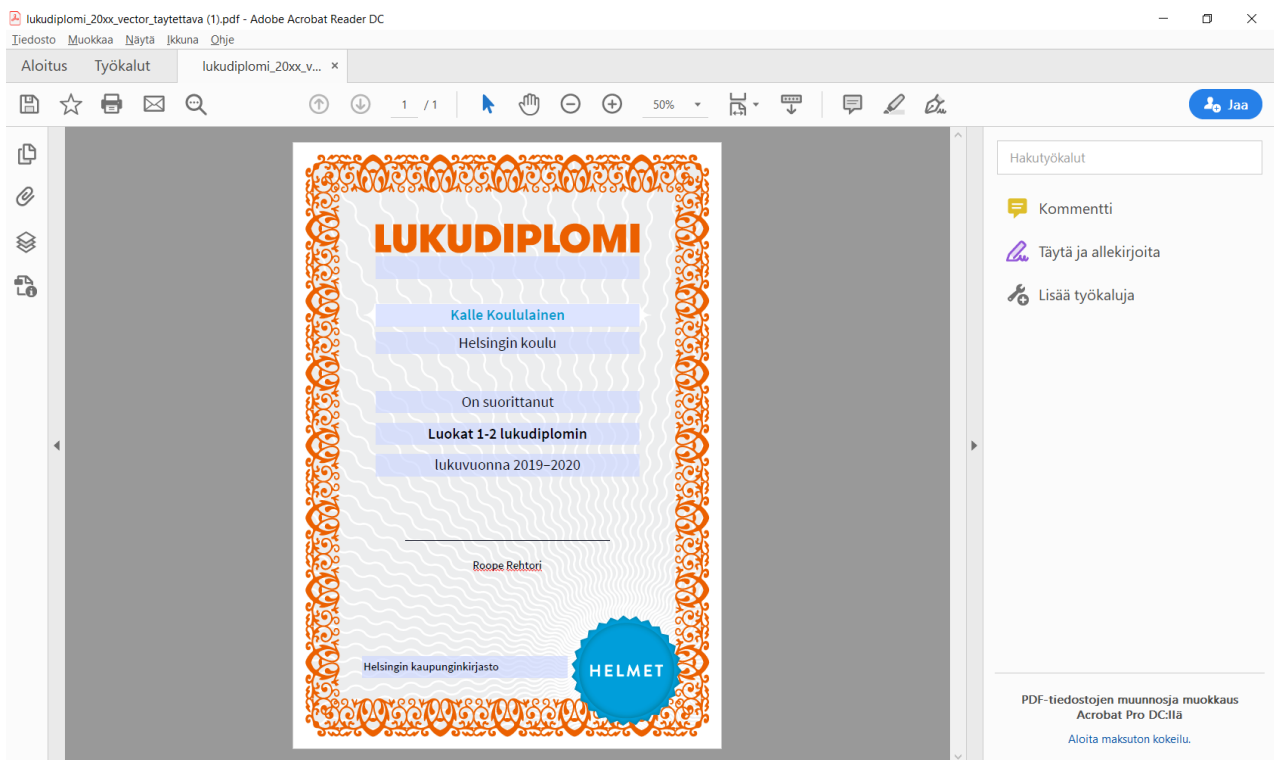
lukudiplomi_20xx_vector_taytettava (1).pdf - Adobe Acrobat Reader DC

Tiedosto Muokkaa Näytä Ikkuna Ohje

Aloitus Työkalut lukudiplomi_20xx_v... ×

1 / 1

50%

Jaa

LUKUDIPLOMI

Kalle Koululainen

Helsingin koulu

On suorittanut

Luokat 1-2 lukudiplomin

lukuvuonna 2019–2020

Roope Rehtori

Helsingin kaupunginkirjasto

HELMET

Hakutyökalut

Kommentti

Täytä ja allekirjoita

Lisää työkaluja

PDF-tiedostojen muunnosja muokkaus Acrobat Pro DC:llä

Aloita maksuton kokeilu.